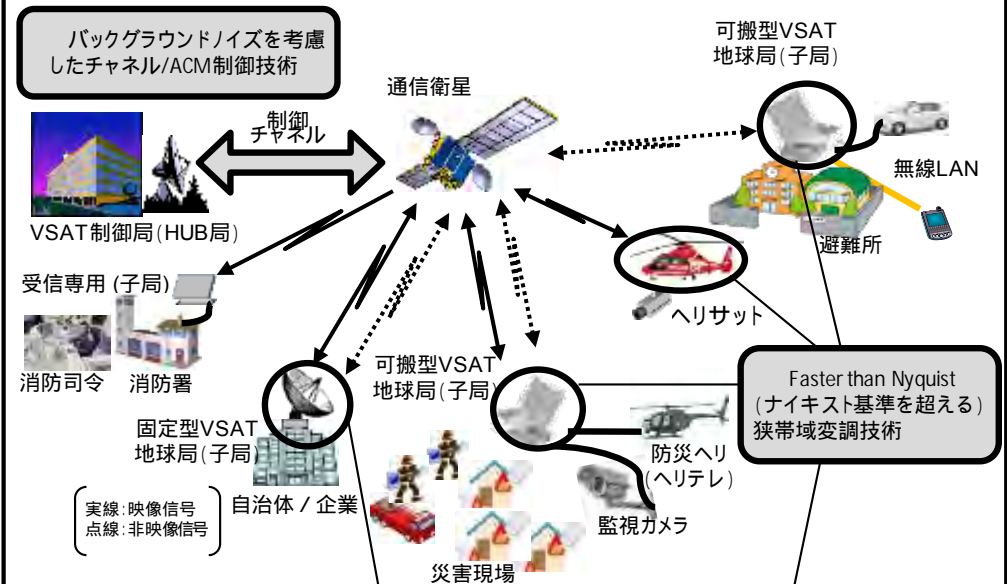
バックグラウンドノイズを考慮したチャネル/ACM制御技術

可搬型VSAT
地球局(子局)

通信衛星

制御
チャネル

無線LAN

VSAT制御局(HUB局)

避難所

受信専用 (子局)

ヘリサット

消防司令

消防署

可搬型VSAT
地球局(子局)

Faster than Nyquist
(ナイキスト基準を超える)
狭帯域変調技術

固定型VSAT
地球局(子局)

防災ヘリ
(ヘリテレ)

実線:映像信号
点線:非映像信号

自治体 / 企業

監視カメラ

災害現場